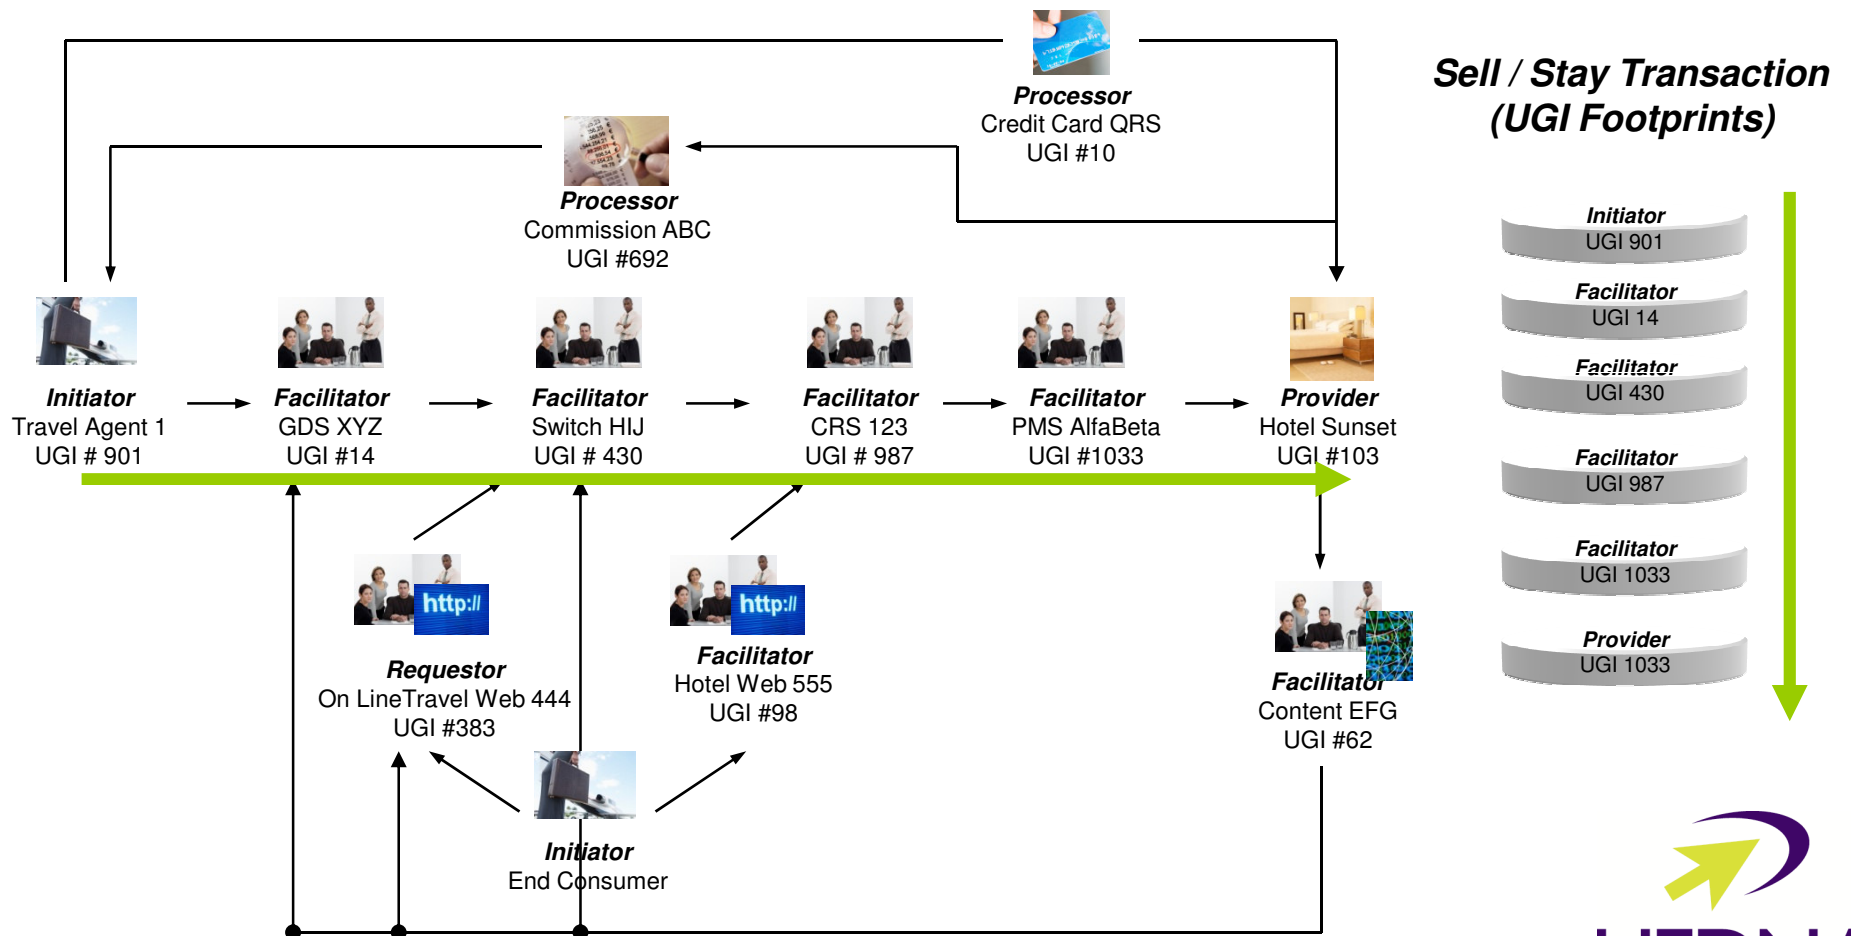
Sell / Stay Transaction
(UGI Footprints)

Processor
Credit Card QRS
UGI #10

Processor
Commission ABC
UGI #692

Initiator
Travel Agent 1
UGI # 901

Facilitator
GDS XYZ
UGI #14

Facilitator
Switch HIJ
UGI # 430

Facilitator
CRS 123
UGI # 987

Facilitator
PMS AlfaBeta
UGI #1033

Provider
Hotel Sunset
UGI #103

http://

Requestor
On LineTravel Web 444
UGI #383

http://

Facilitator
Hotel Web 555
UGI #98

Facilitator
Content EFG
UGI #62

Initiator
End Consumer

Initiator
UGI 901

Facilitator
UGI 14

Facilitator
UGI 430

Facilitator
UGI 987

Facilitator
UGI 1033

Provider
UGI 1033